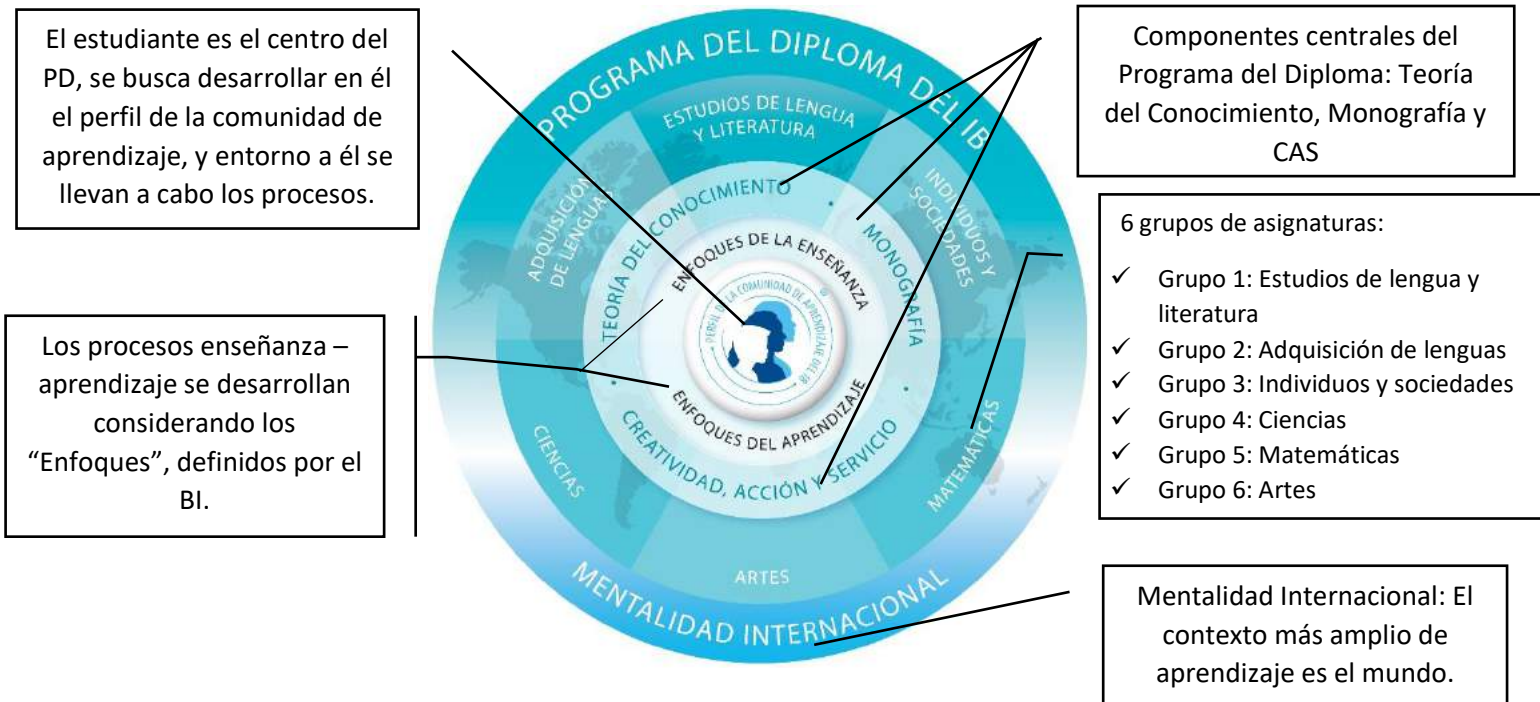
El estudiante es el centro del PD, se busca desarrollar en él el perfil de la comunidad de aprendizaje, y entorno a él se llevan a cabo los procesos.

PROGRAMA DEL DIPLOMA DEL IB

ESTUDIOS DE LENGUA Y LITERATURA

Componentes centrales del Programa del Diploma: Teoría del Conocimiento, Monografía y CAS

ADQUISICIÓN DE LENGUAS

INDIVIDUOS Y SOCIEDADES

6 grupos de asignaturas:

✓ Grupo 1: Estudios de lengua y literatura
✓ Grupo 2: Adquisición de lenguas
✓ Grupo 3: Individuos y sociedades
✓ Grupo 4: Ciencias
✓ Grupo 5: Matemáticas
✓ Grupo 6: Artes

TEORÍA DEL CONOCIMIENTO

MONOGRAFÍA

ENFOQUES DE LA ENSEÑANZA

PERFIL DE LA COMUNIDAD DE APRENDIZAJE DEL IB

ENFOQUES DEL APRENDIZAJE

Los procesos enseñanza – aprendizaje se desarrollan considerando los "Enfoques", definidos por el BI.

CIENCIAS

CREATIVIDAD, ACCIÓN Y SERVICIO

MATEMÁTICAS

ARTES

MENTALIDAD INTERNACIONAL

Mentalidad Internacional: El contexto más amplio de aprendizaje es el mundo.